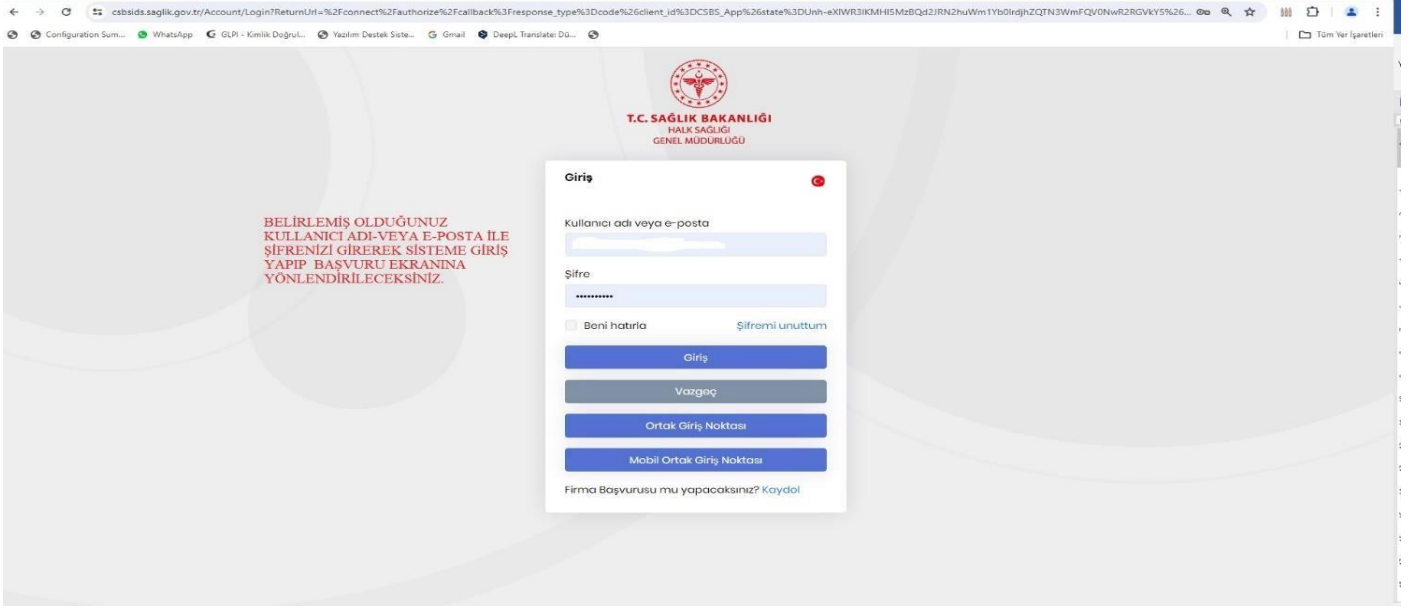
csbsids.saglik.gov.tr/Account/Login?ReturnUrl=%2Fconnect%2Fauthorize%2Fcallback%3Fresponse_type%3Dcode%26client_id%3DCSBS_App%26state%3DUnh-eXIWR3IKMHI5MzBQd2JRN2huWm1Yb0lrdjhZQTN3WmFQV0NwR2RGVkY5%26...

Configuration Sum... WhatsApp GLPI - Kimlik Doğrul... Yazılım Destek Siste... Gmail DeepL Translate: Dü...

Tüm Yer İşaretleri

T.C. SAĞLIK BAKANLIĞI
HALK SAĞLIĞI
GENEL MÜDÜRLÜĞÜ

BELIRLEMIŞ OLDUĞUNUZ KULLANICI ADI-VEYA E-POSTA İLE ŞİFRENİZİ GİREREK SİSTEME GİRİŞ YAPIP BAŞVURU EKRANINA YÖNLENDİRİLECEKSİNİZ.

Giriş

Kullanıcı adı veya e-posta

Şifre

••••••••••

Beni hatırla

Şifremi unuttum

Giriş

Vazgeç

Ortak Giriş Noktası

Mobil Ortak Giriş Noktası

Firma Başvurusu mu yapacaksınız? Kaydol